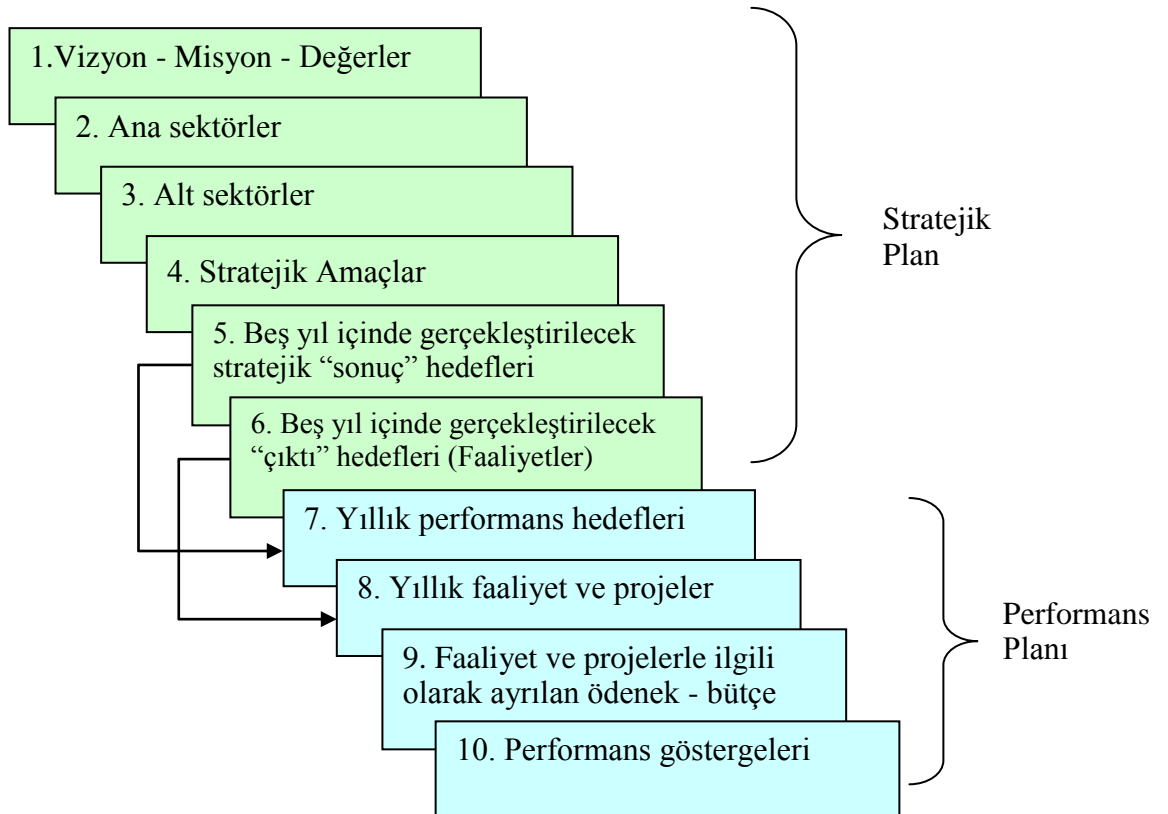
1.Vizyon - Misyon - Değerler

2. Ana sektörler

3. Alt sektörler

4. Stratejik Amaçlar

5. Beş yıl içinde gerçekleştirilecek stratejik “sonuç” hedefleri

6. Beş yıl içinde gerçekleştirilecek “çıktı” hedefleri (Faaliyetler)

Stratejik Plan

7. Yıllık performans hedefleri

8. Yıllık faaliyet ve projeler

9. Faaliyet ve projelerle ilgili olarak ayrılan ödenek - bütçe

10. Performans göstergeleri

Performans Planı